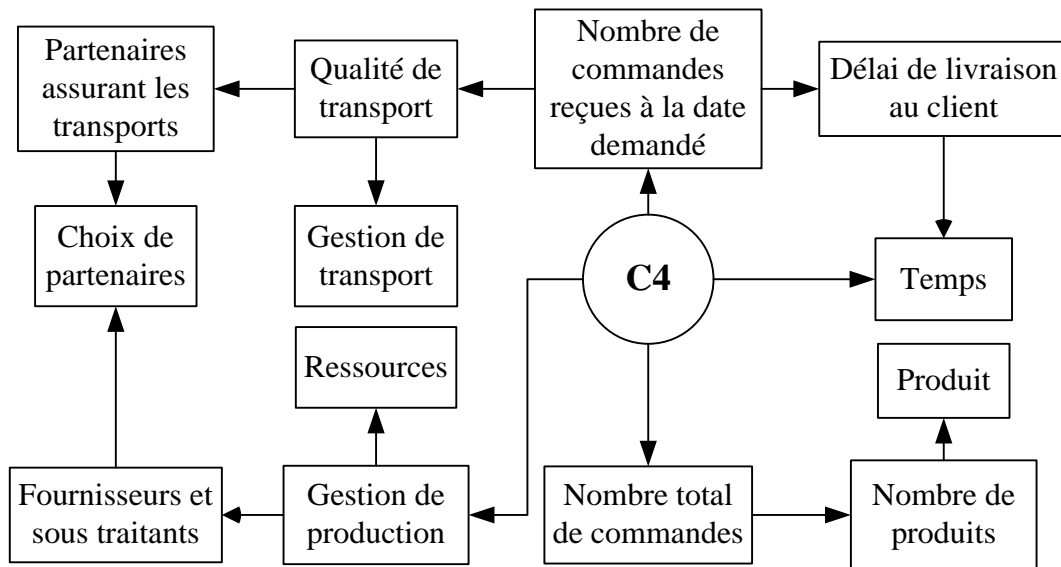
Partenaires assurant les transports

Qualité de transport

Nombre de commandes reçues à la date demandé

Délai de livraison au client

Choix de partenaires

Gestion de transport

C4

Temps

Ressources

Produit

Fournisseurs et sous traitants

Gestion de production

Nombre total de commandes

Nombre de produits